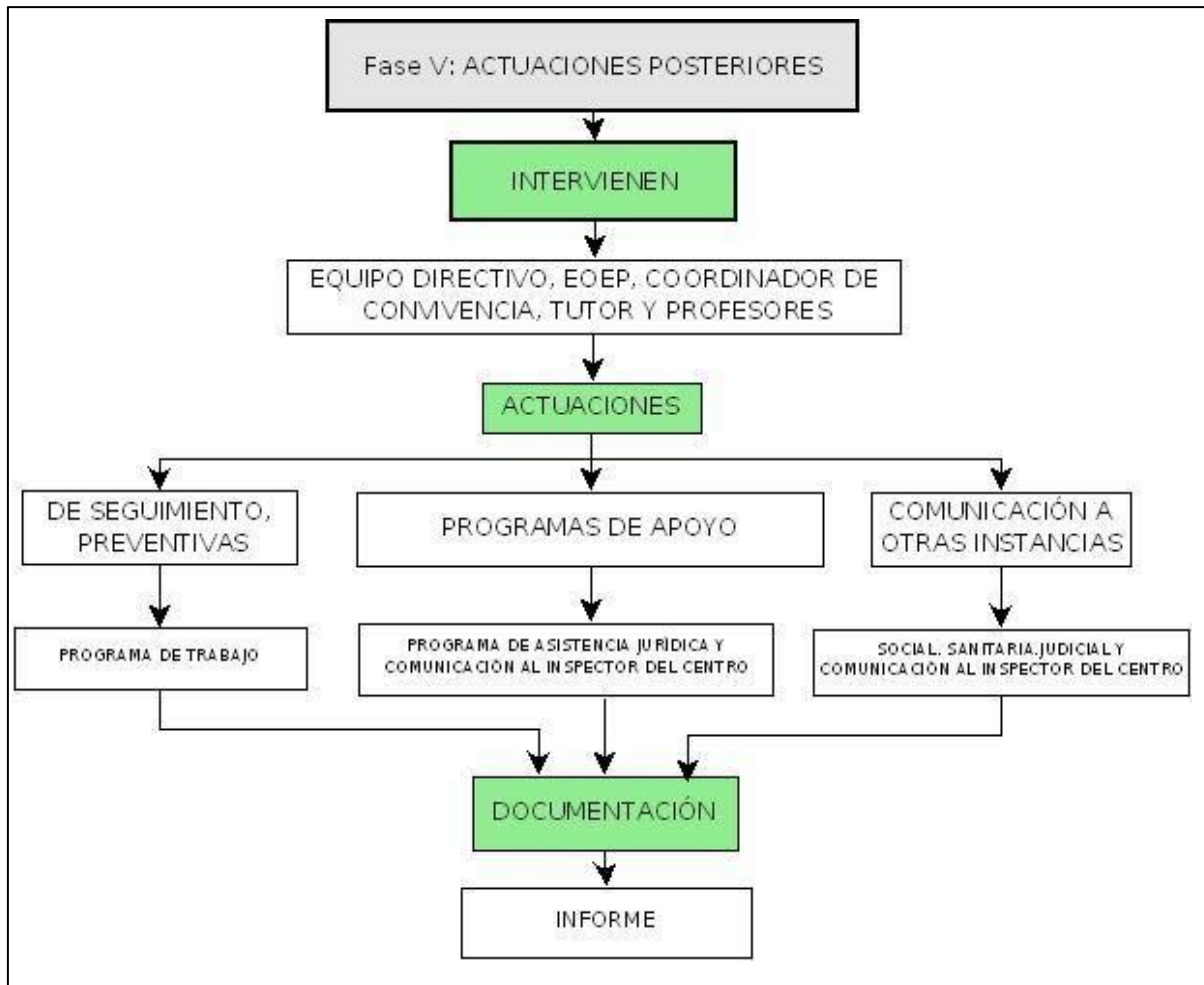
Fase V: ACTUACIONES POSTERIORES

INTERVIENEN

EQUIPO DIRECTIVO, EOEP, COORDINADOR DE CONVIVENCIA, TUTOR Y PROFESORES

ACTUACIONES

DE SEGUIMIENTO, PREVENTIVAS

PROGRAMAS DE APOYO

COMUNICACIÓN A OTRAS INSTANCIAS

PROGRAMA DE TRABAJO

PROGRAMA DE ASISTENCIA JURÍDICA Y COMUNICACIÓN AL INSPECTOR DEL CENTRO

SOCIAL, SANITARIA, JUDICIAL Y COMUNICACIÓN AL INSPECTOR DEL CENTRO

DOCUMENTACIÓN

INFORME